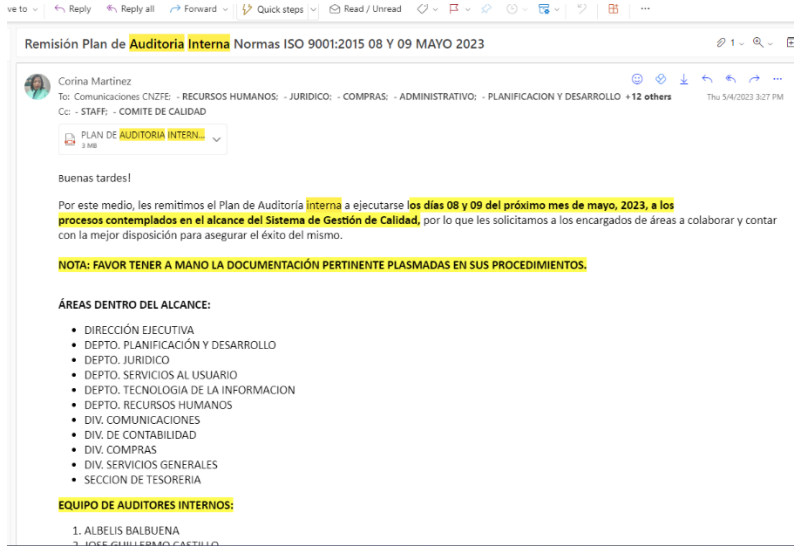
ve to ∨ Reply Reply all Forward ∨ Quick steps ∨ Read / Unread ...

Remisión Plan de Auditoria Interna Normas ISO 9001:2015 08 Y 09 MAYO 2023

1 ∨

Corina Martinez
To: Comunicaciones CNZFE; - RECURSOS HUMANOS; - JURIDICO; - COMPRAS; - ADMINISTRATIVO; - PLANIFICACION Y DESARROLLO +12 others
Cc: - STAFF; - COMITE DE CALIDAD

Thu 5/4/2023 3:27 PM

PLAN DE AUDITORIA INTERN...
3 MB

Buenas tardes!

Por este medio, les remitimos el Plan de Auditoría interna a ejecutarse los días 08 y 09 del próximo mes de mayo, 2023, a los procesos contemplados en el alcance del Sistema de Gestión de Calidad, por lo que les solicitamos a los encargados de áreas a colaborar y contar con la mejor disposición para asegurar el éxito del mismo.

NOTA: FAVOR TENER A MANO LA DOCUMENTACIÓN PERTINENTE PLASMADAS EN SUS PROCEDIMIENTOS.

ÁREAS DENTRO DEL ALCANCE:

- DIRECCIÓN EJECUTIVA
- DEPTO. PLANIFICACIÓN Y DESARROLLO
- DEPTO. JURIDICO
- DEPTO. SERVICIOS AL USUARIO
- DEPTO. TECNOLOGIA DE LA INFORMACION
- DEPTO. RECURSOS HUMANOS
- DIV. COMUNICACIONES
- DIV. DE CONTABILIDAD
- DIV. COMPRAS
- DIV. SERVICIOS GENERALES
- SECCION DE TESORERIA

EQUIPO DE AUDITORES INTERNOS:

1. ALBELIS BALBUENA
2. JOSE GUILLERMO CASTILLO